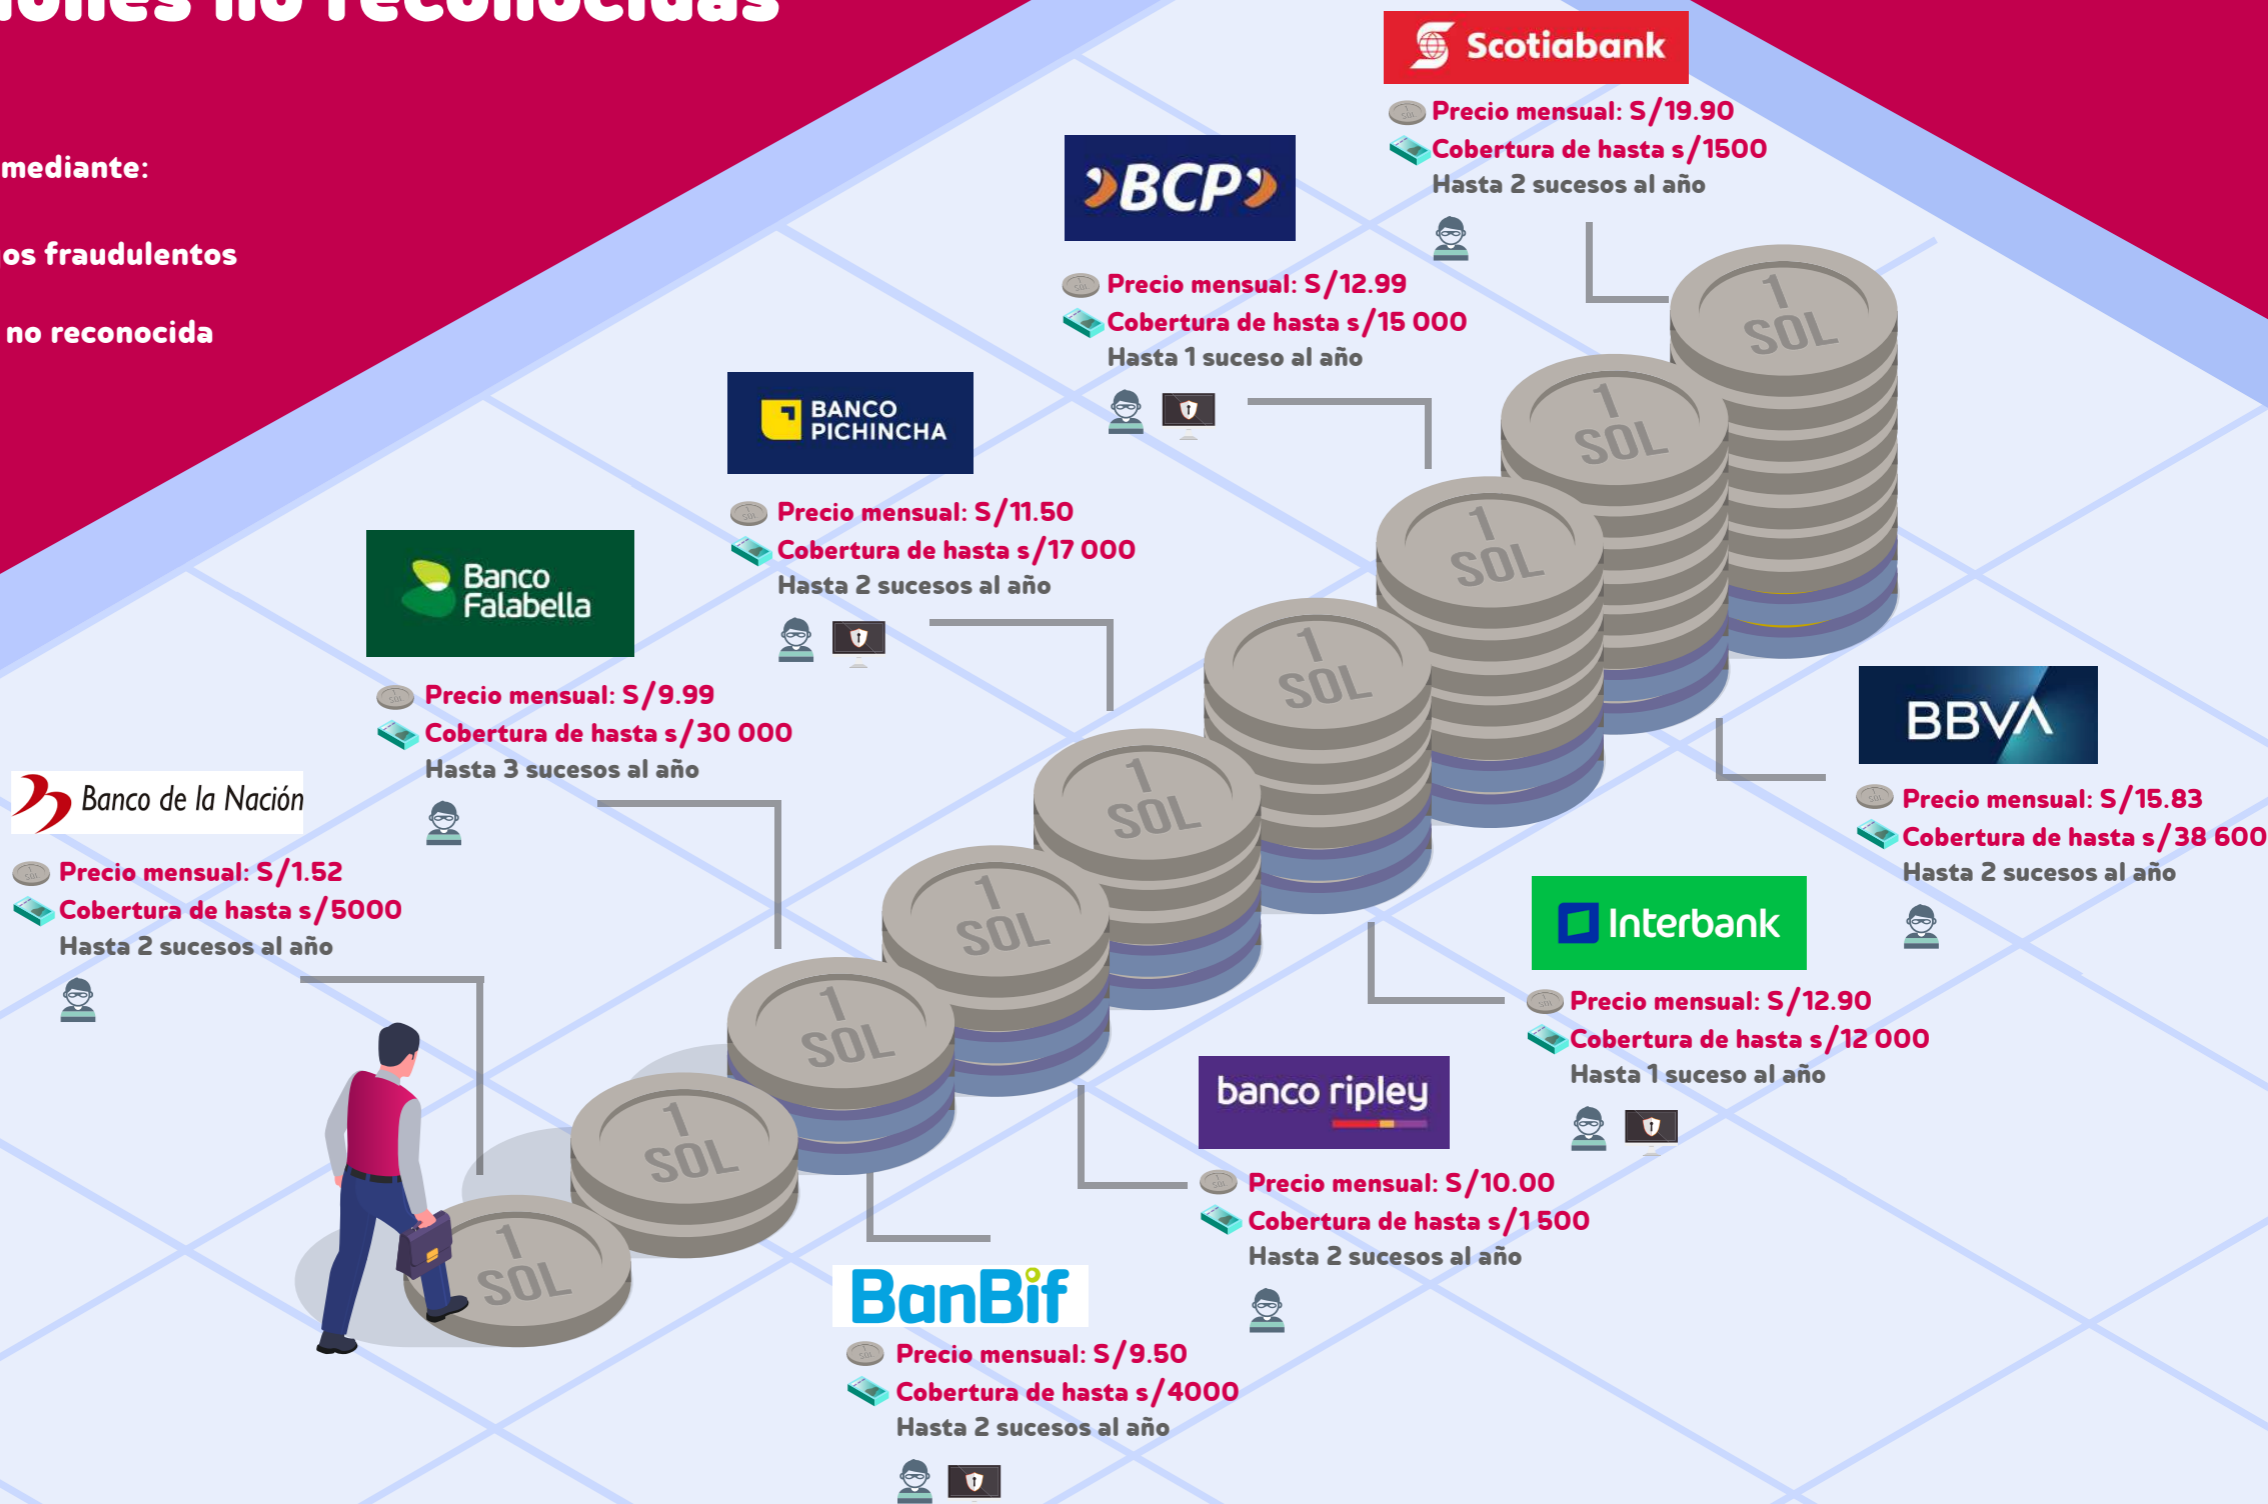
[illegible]iones no reconocidas

mediante:

os fraudulentos

no reconocida

Scotiabank
Precio mensual: S/19.90
Cobertura de hasta s/1500
Hasta 2 sucesos al año

BCP
Precio mensual: S/12.99
Cobertura de hasta s/15 000
Hasta 1 suceso al año

BANCO PICHINCHA
Precio mensual: S/11.50
Cobertura de hasta s/17 000
Hasta 2 sucesos al año

Banco Falabella
Precio mensual: S/9.99
Cobertura de hasta s/30 000
Hasta 3 sucesos al año

Banco de la Nación
Precio mensual: S/1.52
Cobertura de hasta s/5000
Hasta 2 sucesos al año

BBVA
Precio mensual: S/15.83
Cobertura de hasta s/38 600
Hasta 2 sucesos al año

Interbank
Precio mensual: S/12.90
Cobertura de hasta s/12 000
Hasta 1 suceso al año

banco ripley
Precio mensual: S/10.00
Cobertura de hasta s/1 500
Hasta 2 sucesos al año

BanBif
Precio mensual: S/9.50
Cobertura de hasta s/4000
Hasta 2 sucesos al año

1 SOL